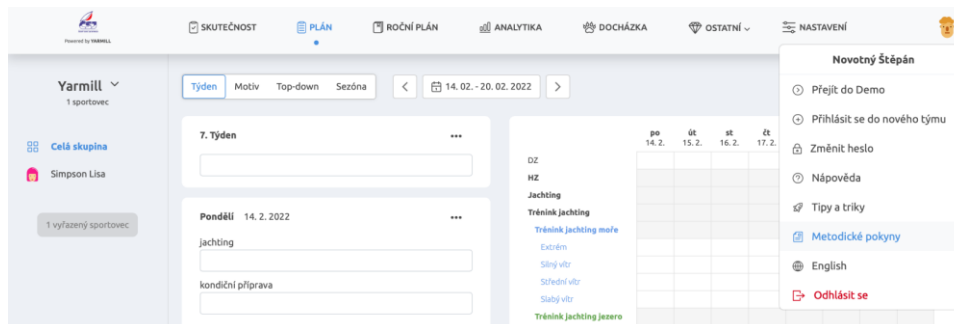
Powered by YARMILL

SKUTEČNOST
PLÁN
ROČNÍ PLÁN
ANALYTIKA
DOCHÁZKA
OSTATNÍ
NASTAVENÍ

Yarmill
1 sportovec

Celá skupina
Simpson Lisa

1 vyřazený sportovec

Týden
Motiv
Top-down
Sezóna
14. 02. - 20. 02. 2022

7. Týden
•••

Pondělí 14. 2. 2022
•••
jachting
kondiční příprava

| | po 14. 2. | út 15. 2. | st 16. 2. | čt 17. 2. |
|---|---|---|---|---|
| DZ | | | | |
| HZ | | | | |
| Jachting | | | | |
| Trénink jachting | | | | |
| Trénink jachting moře | | | | |
| Extrém | | | | |
| Silný vítr | | | | |
| Střední vítr | | | | |
| Slabý vítr | | | | |
| Trénink jachting jezero | | | | |

Novotný Štěpán
Přejít do Demo
Přihlásit se do nového týmu
Změnit heslo
Nápověda
Tipy a triky
Metodické pokyny
English
Odhlásit se